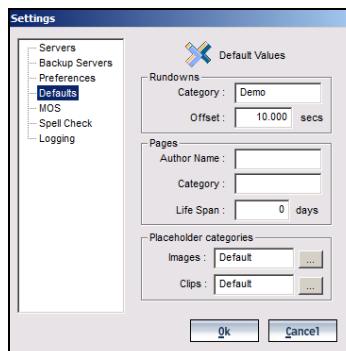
Settings

Servers
Backup Servers
Preferences
Defaults
MOS
Spell Check
Logging

Default Values

Rundowns
Category : Demo
Offset : 10.000 secs

Pages
Author Name :
Category :
Life Span : 0 days

Placeholder categories
Images : Default ...
Clips : Default ...

Ok
Cancel